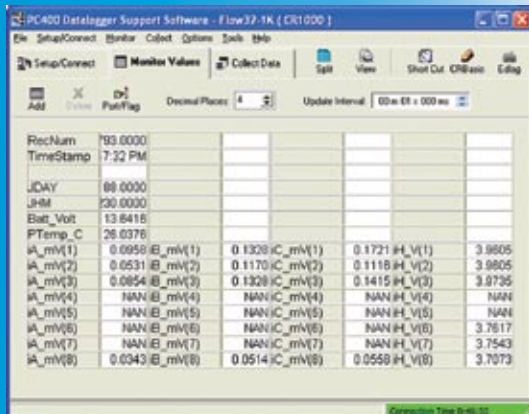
PC400 Datalogger Support Software - Flow32-1K ( CR1000 )

File Setup/Connect Monitor Collect Options Tools Help

Setup/Connect | Monitor Values | Collect Data | Split | View | Short Cut | CRBasic | Edlog

Add | Delete | Port/Flag | Decimal Places: 4 | Update Interval: 00 m 01 s 000 ms

| | | | | | | | |
|---|---|---|---|---|---|---|---|
| RecNum | 93.0000 | | | | | | |
| TimeStamp | 7:32 PM | | | | | | |
| | | | | | | | |
| JDAY | 88.0000 | | | | | | |
| JHM | 230.0000 | | | | | | |
| Batt_Volt | 13.6418 | | | | | | |
| PTemp_C | 26.0376 | | | | | | |
| iA_mV(1) | 0.0958 | iB_mV(1) | 0.1328 | iC_mV(1) | 0.1721 | iH_V(1) | 3.9605 |
| iA_mV(2) | 0.0531 | iB_mV(2) | 0.1170 | iC_mV(2) | 0.1118 | iH_V(2) | 3.9605 |
| iA_mV(3) | 0.0854 | iB_mV(3) | 0.1328 | iC_mV(3) | 0.1415 | iH_V(3) | 3.8735 |
| iA_mV(4) | NAN | iB_mV(4) | NAN | iC_mV(4) | NAN | iH_V(4) | NAN |
| iA_mV(5) | NAN | iB_mV(5) | NAN | iC_mV(5) | NAN | iH_V(5) | NAN |
| iA_mV(6) | NAN | iB_mV(6) | NAN | iC_mV(6) | NAN | iH_V(6) | 3.7617 |
| iA_mV(7) | NAN | iB_mV(7) | NAN | iC_mV(7) | NAN | iH_V(7) | 3.7543 |
| iA_mV(8) | 0.0343 | iB_mV(8) | 0.0514 | iC_mV(8) | 0.0558 | iH_V(8) | 3.7073 |

Connection Time 0:01:32